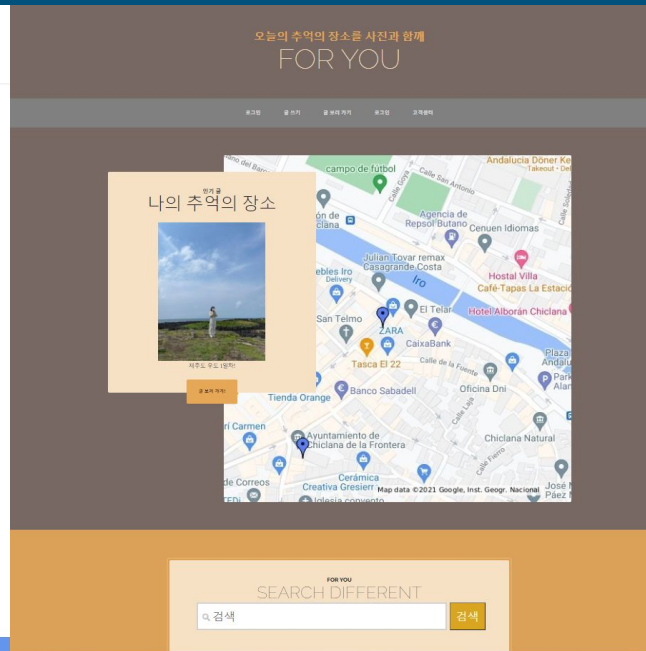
오늘의 추억의 장소를 사진과 함께
FOR YOU

로그인 글 쓰기 글 보러 가기 로그인 고객문의

인기 글
나의 추억의 장소

제주도 우도 1일차!

글 보러 가기

campo de futbol
Andalucia Döner Ke
Takeout · Deli
Calle San Antonio
Calle Goya
ón de
Agencia de Repsol Butano
Cenuen Idiomas
Julian Tovar remax Casagrande Costa
ebles Iro Delivery
Iro
Hostal Villa
Café-Tapas La Estació
El Telar
Hotel Alborán Chiclana
San Telmo
ZARA
CaixaBank
Tasca El 22
Calle de la Fuente
Plaza Andalu
Park Alan
Oficina Dni
Tienda Orange
Banco Sabadell
rí Carmen
Ayuntamiento de Chiclana de la Frontera
Chiclana Natural
Calle Lega
Cerámica Creativa Gresierr
de Correos
Iglesia convento
José Páez
Map data ©2021 Google, Inst. Geogr. Nacional

FOR YOU
SEARCH DIFFERENT
검색
검색